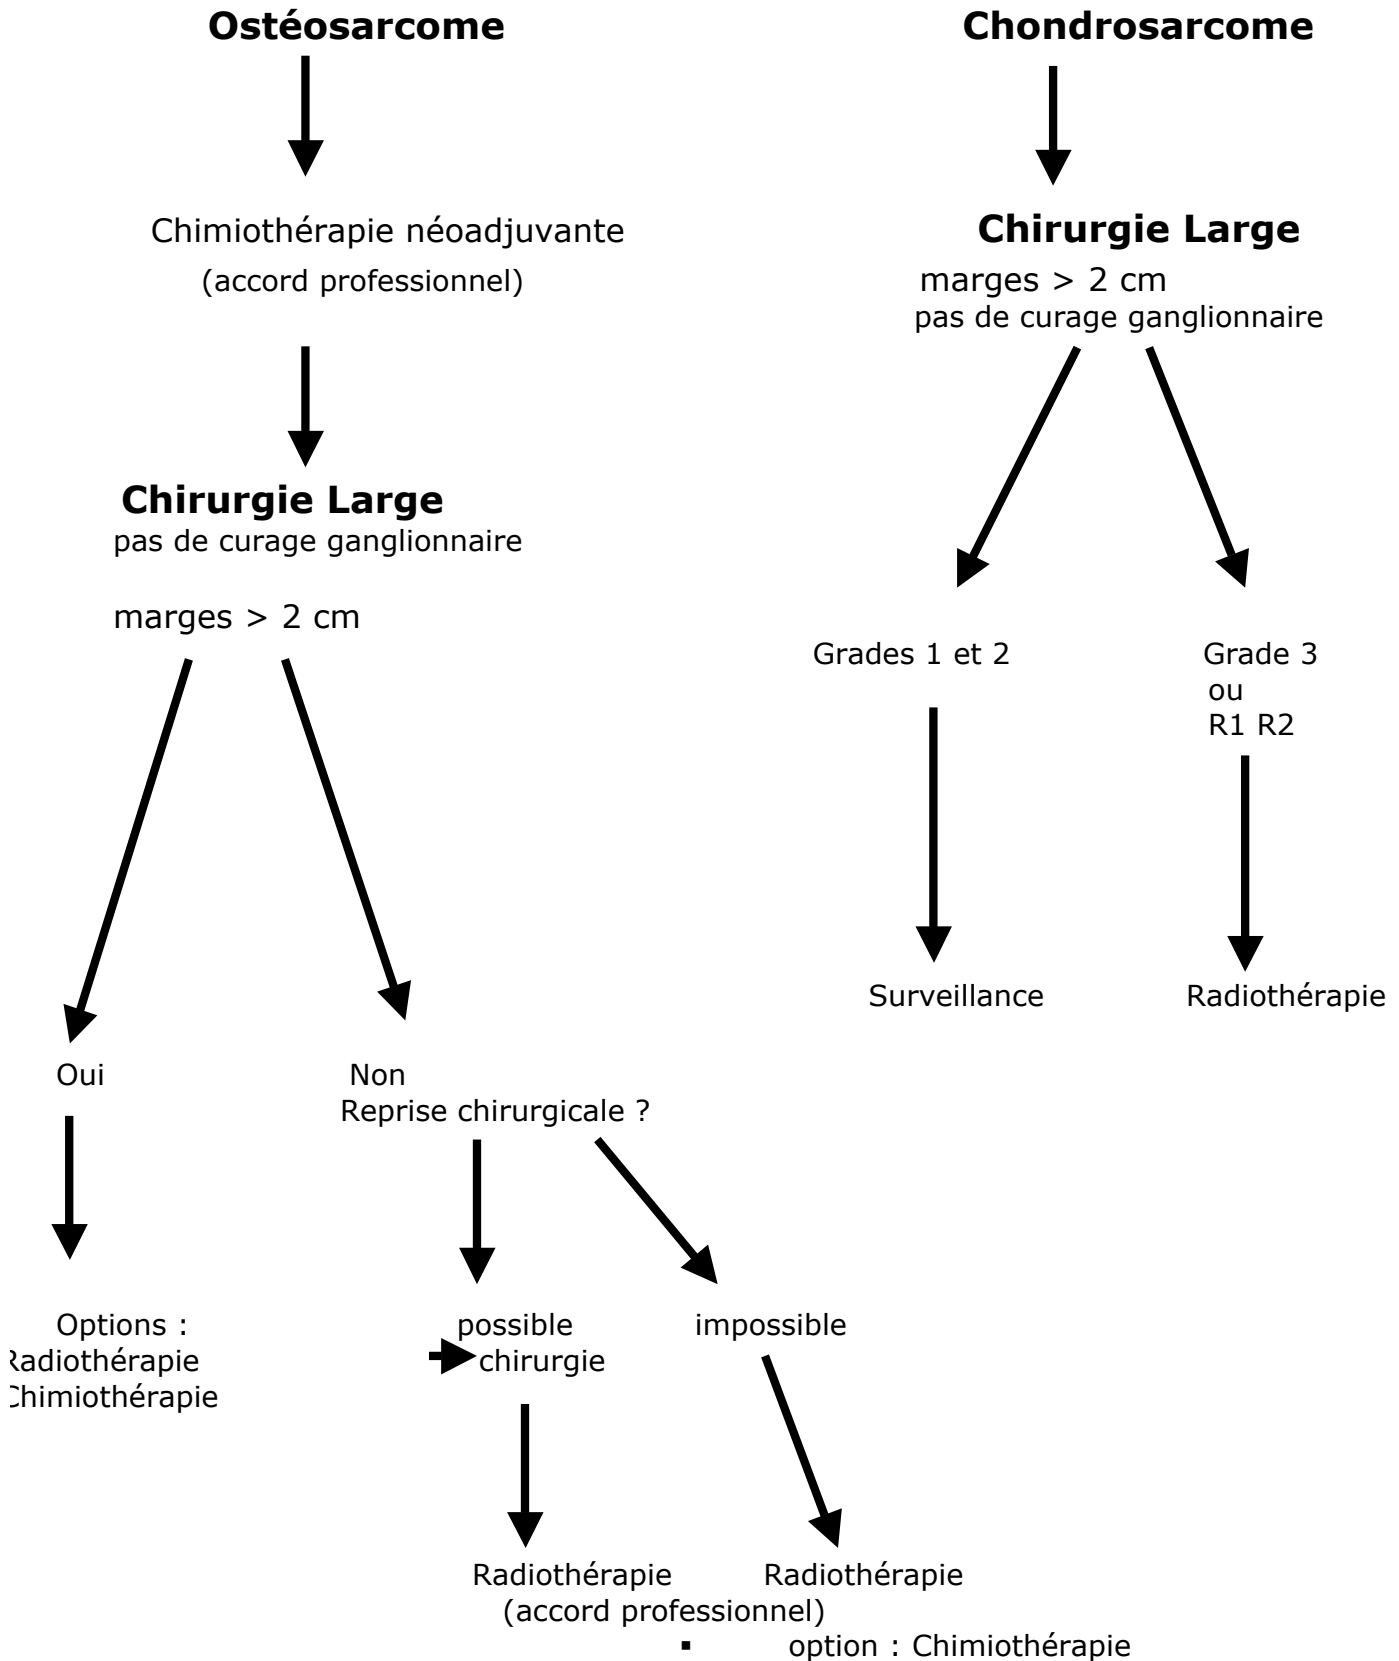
**Ostéosarcome**

Chimiothérapie néoadjuvante
(accord professionnel)

**Chirurgie Large**
pas de curage ganglionnaire

marges > 2 cm

Oui

Options :
Radiothérapie
Chimiothérapie

Non
Reprise chirurgicale ?

possible
chirurgie

Radiothérapie
(accord professionnel)

impossible

Radiothérapie

▪ option : Chimiothérapie

**Chondrosarcome**

**Chirurgie Large**
marges > 2 cm
pas de curage ganglionnaire

Grades 1 et 2

Surveillance

Grade 3
ou
R1 R2

Radiothérapie